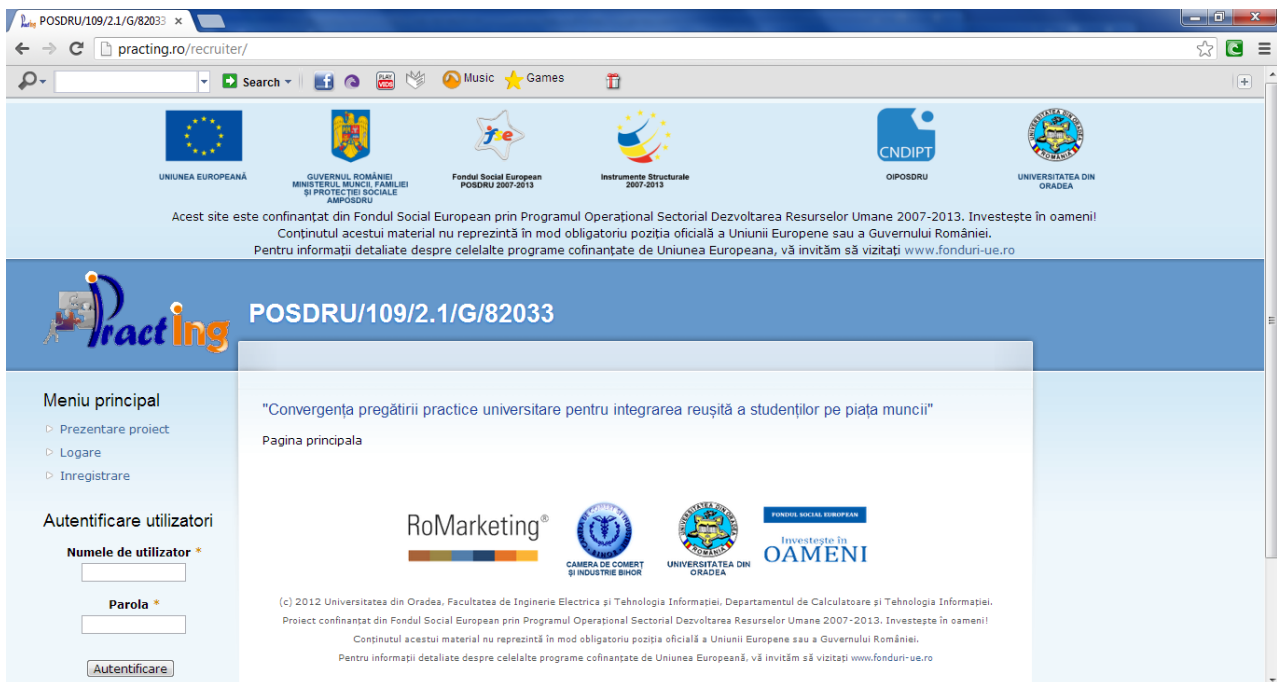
POSDRU/109/2.1/G/82033

practing.ro/recruiter/

Search Music Games

UNIUNEA EUROPEANĂ

GUVERNUL ROMÂNIEI MINISTERUL MUNCII, FAMILIEI ŞI PROTECŢIEI SOCIALE AMPOSDRU

Fondul Social European POSDRU 2007-2013

Instrumente Structurale 2007-2013

CNDIPT

OIPOSDRU

UNIVERSITATEA DIN ORADEA

Acest site este confinanțat din Fondul Social European prin Programul Operațional Sectorial Dezvoltarea Resurselor Umane 2007-2013. Investește în oameni!
Conținutul acestui material nu reprezintă în mod obligatoriu poziția oficială a Uniunii Europene sau a Guvernului României.
Pentru informații detaliate despre celelalte programe cofinanțate de Uniunea Europeana, vă invităm să vizitați www.fonduri-ue.ro

Practing

POSDRU/109/2.1/G/82033

Meniu principal
Prezentare proiect
Logare
Inregistrare

Autentificare utilizatori
Numele de utilizator *
Parola *
Autentificare

"Convergența pregătirii practice universitare pentru integrarea reușită a studenților pe piața muncii"

Pagina principala

RoMarketing®

CAMERA DE COMERT ŞI INDUSTRIE BIHOR

UNIVERSITATEA DIN ORADEA

FONDUL SOCIAL EUROPEAN
Investește în OAMENI

(c) 2012 Universitatea din Oradea, Facultatea de Inginerie Electrica și Tehnologia Informației, Departamentul de Calculatoare și Tehnologia Informației.
Proiect confinanțat din Fondul Social European prin Programul Operațional Sectorial Dezvoltarea Resurselor Umane 2007-2013. Investește în oameni!
Conținutul acestui material nu reprezintă în mod obligatoriu poziția oficială a Uniunii Europene sau a Guvernului României.
Pentru informații detaliate despre celelalte programe cofinanțate de Uniunea Europeană, vă invităm să vizitați www.fonduri-ue.ro